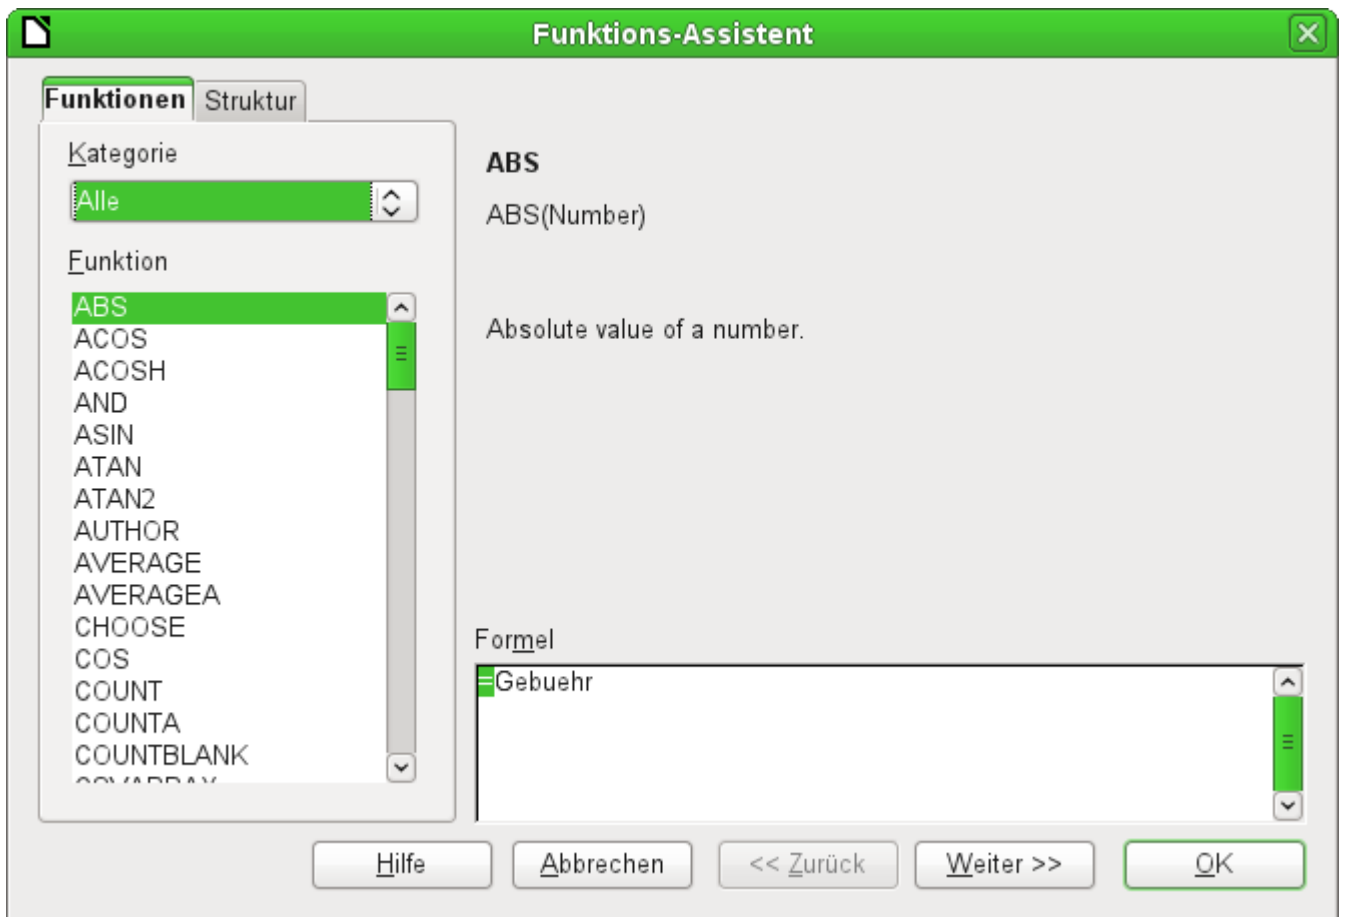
Funktions-Assistent

Funktionen Struktur

Kategorie

Alle

Funktion

ABS
ACOS
ACOSH
AND
ASIN
ATAN
ATAN2
AUTHOR
AVERAGE
AVERAGEA
CHOOSE
COS
COUNT
COUNTA
COUNTBLANK
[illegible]

ABS

ABS(Number)

Absolute value of a number.

Formel

=Gebuehr

Hilfe Abbrechen << Zurück Weiter >> OK